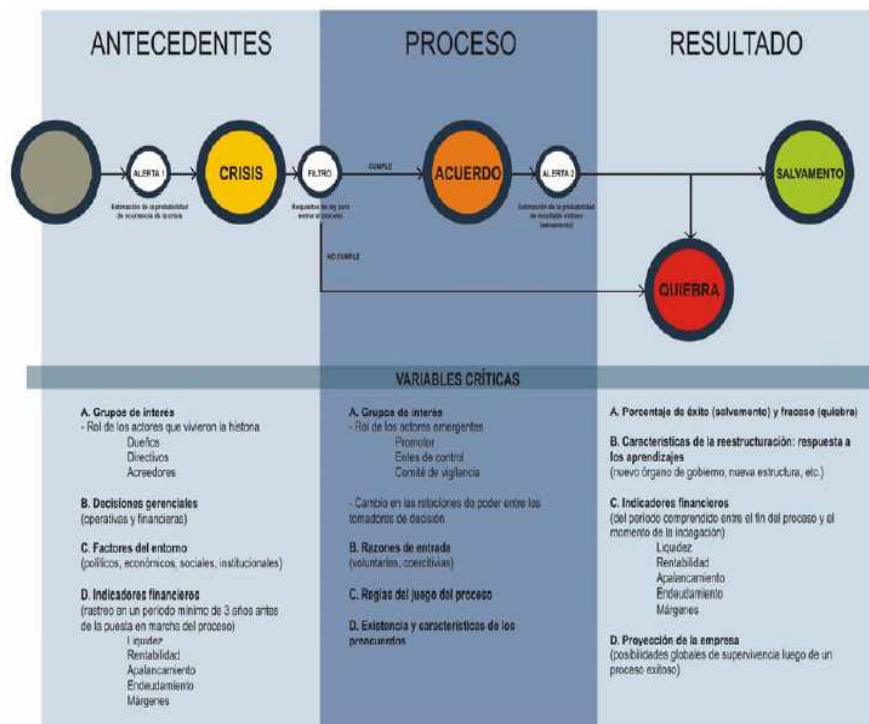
ANTECEDENTES

PROCESO

RESULTADO

ALERTA 1

Estimación de la probabilidad de ocurrencia de la crisis

CRISIS

FILTRO

Requisitos de ley para entrar al proceso

CUMPLE

NO CUMPLE

ACUERDO

ALERTA 2

Estimación de la probabilidad de resultado exitoso (salvamento)

SALVAMENTO

QUIEBRA

VARIABLES CRÍTICAS

A. Grupos de interés
- Rol de los actores que vivieron la historia
Dueños
Directivos
Acreedores

B. Decisiones gerenciales
(operativas y financieras)

C. Factores del entorno
(políticos, económicos, sociales, institucionales)

D. Indicadores financieros
(rastreo en un periodo mínimo de 3 años antes de la puesta en marcha del proceso)
Liquidez
Rentabilidad
Apalancamiento
Endeudamiento
Márgenes

A. Grupos de interés
- Rol de los actores emergentes
Promotor
Entes de control
Comité de vigilancia

- Cambio en las relaciones de poder entre los tomadores de decisión

B. Razones de entrada
(voluntarias, coercitivas)

C. Reglas del juego del proceso

D. Existencia y características de los preacuerdos

A. Porcentaje de éxito (salvamento) y fracaso (quiebra)

B. Características de la reestructuración: respuesta a los aprendizajes
(nuevo órgano de gobierno, nueva estructura, etc.)

C. Indicadores financieros
(del periodo comprendido entre el fin del proceso y el momento de la indagación)
Liquidez
Rentabilidad
Apalancamiento
Endeudamiento
Márgenes

D. Proyección de la empresa
(posibilidades globales de supervivencia luego de un proceso exitoso)